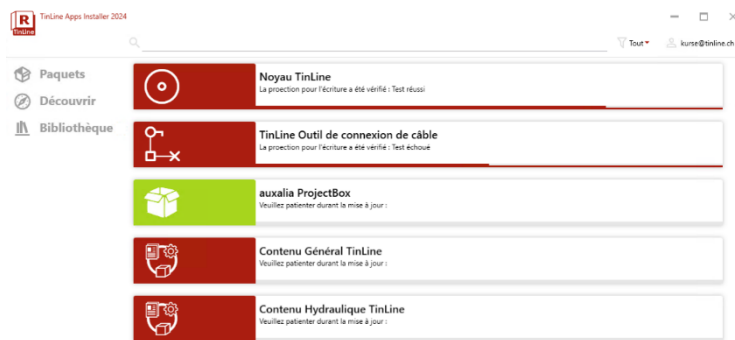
R
TinLine

TinLine Apps Installer 2024

Tout

kurse@tinline.ch

Paquets

Découvrir

Bibliothèque

Noyau TinLine
La proection pour l'écriture a été vérifié : Test réussi

TinLine Outil de connexion de câble
La proection pour l'écriture a été vérifié : Test échoué

auxalia ProjectBox
Veuillez patienter durant la mise à jour :

Contenu Général TinLine
Veuillez patienter durant la mise à jour :

Contenu Hydraulique TinLine
Veuillez patienter durant la mise à jour :